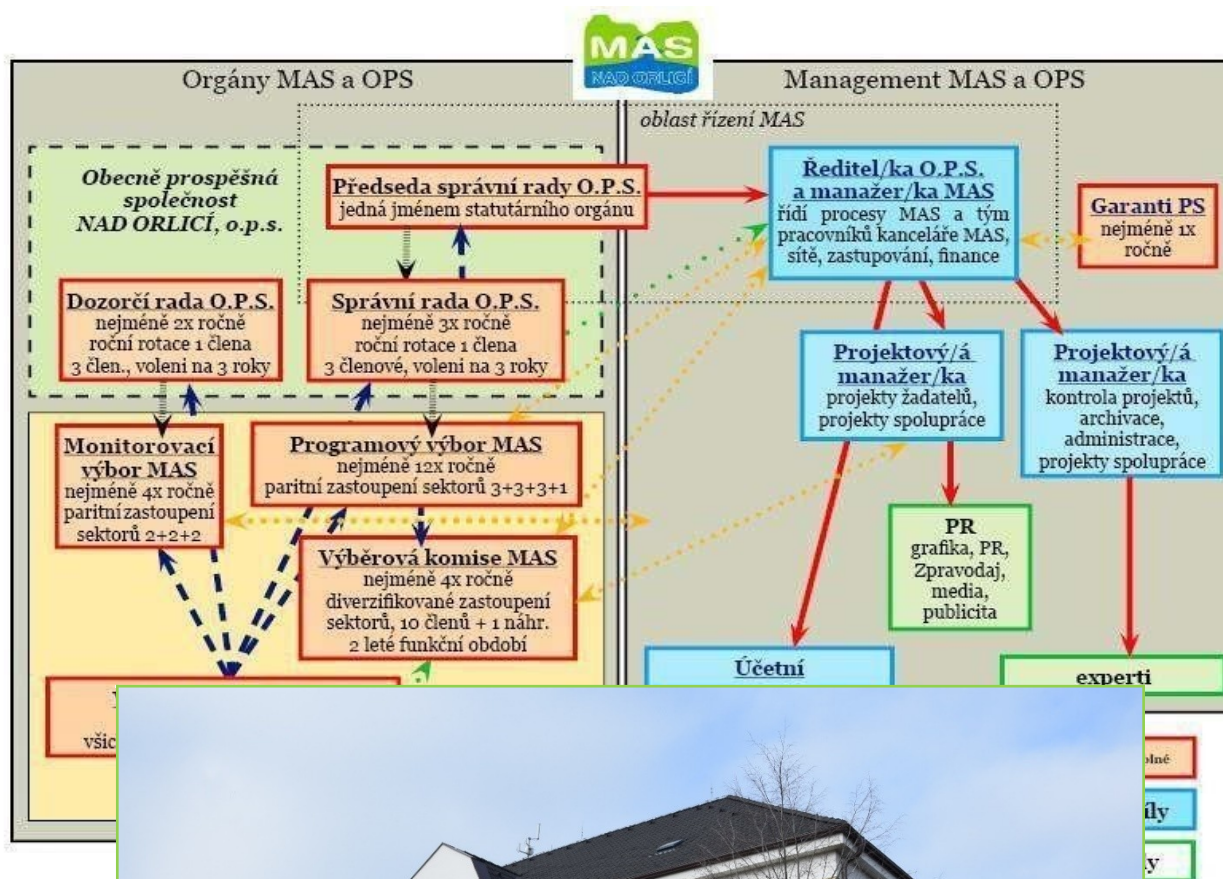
MAS
NAD ORLICÍ

Orgány MAS a OPS

Management MAS a OPS

oblast řízení MAS

Obecně prospěšná společnost NAD ORLICÍ, o.p.s.

Předseda správní rady O.P.S.
jedná jménem statutárního orgánu

Ředitel/ka O.P.S. a manažer/ka MAS
řídí procesy MAS a tým pracovníků kanceláře MAS, sítě, zastupování, finance

Garanti PS
nejméně 1x ročně

Dozorčí rada O.P.S.
nejméně 2x ročně
roční rotace 1 člena
3 člen., voleni na 3 roky

Správní rada O.P.S.
nejméně 3x ročně
roční rotace 1 člena
3 členové, voleni na 3 roky

Projektový/á manažer/ka
projekty žadatelů, projekty spolupráce

Projektový/á manažer/ka
kontrola projektů, archivace, administrace, projekty spolupráce

Monitorovací výbor MAS
nejméně 4x ročně
paritní zastoupení sektorů 2+2+2

Programový výbor MAS
nejméně 12x ročně
paritní zastoupení sektorů 3+3+3+1

PR
grafika, PR, Zpravodaj, media, publicita

Výběrová komise MAS
nejméně 4x ročně
diverzifikované zastoupení sektorů, 10 členů + 1 náhr.
2 leté funkční období

Účetní

experti

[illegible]
všic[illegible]

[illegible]lné

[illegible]ily

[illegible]y